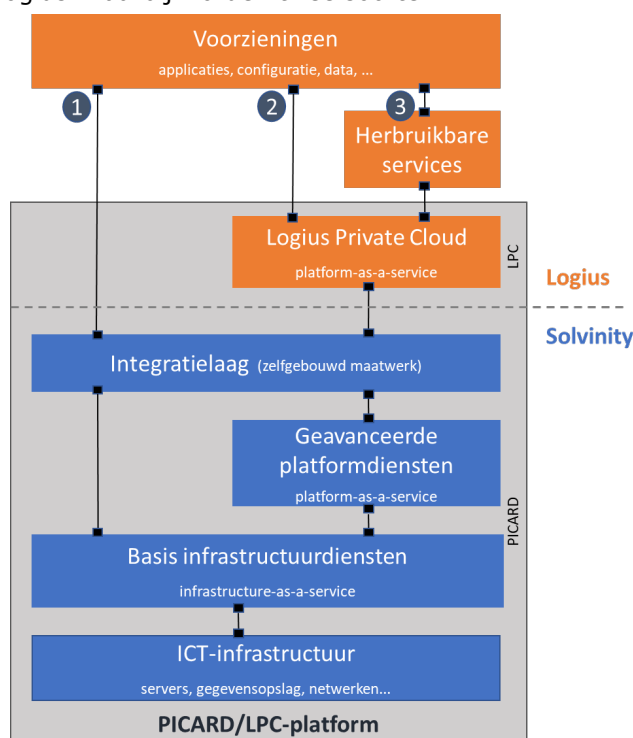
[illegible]

Voorzieningen
applicaties, configuratie, data, ...

1

2

3

Herbruikbare services

Logius Private Cloud
platform-as-a-service

LPC

Logius

Solvinity

Integratielaag (zelfgebouwd maatwerk)

Geavanceerde platformdiensten
platform-as-a-service

PICARD

Basis infrastructuurdiensten
infrastructure-as-a-service

ICT-infrastructuur
servers, gegevensopslag, netwerken...

PICARD/LPC-platform